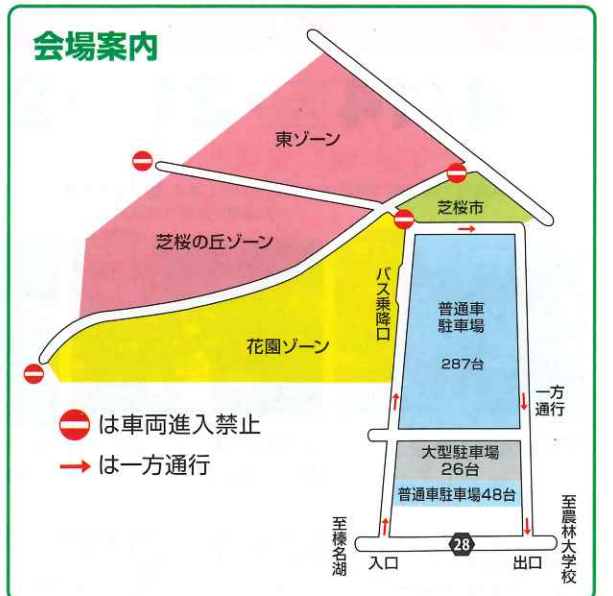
会場案内

東ゾーン

芝桜の丘ゾーン

芝桜市

花園ゾーン

バス乗降口

普通車
駐車場
287台

一方通行

大型駐車場
26台

普通車駐車場48台

は車両進入禁止

は一方通行

至榛名湖

入口

28

出口

至農林大学校